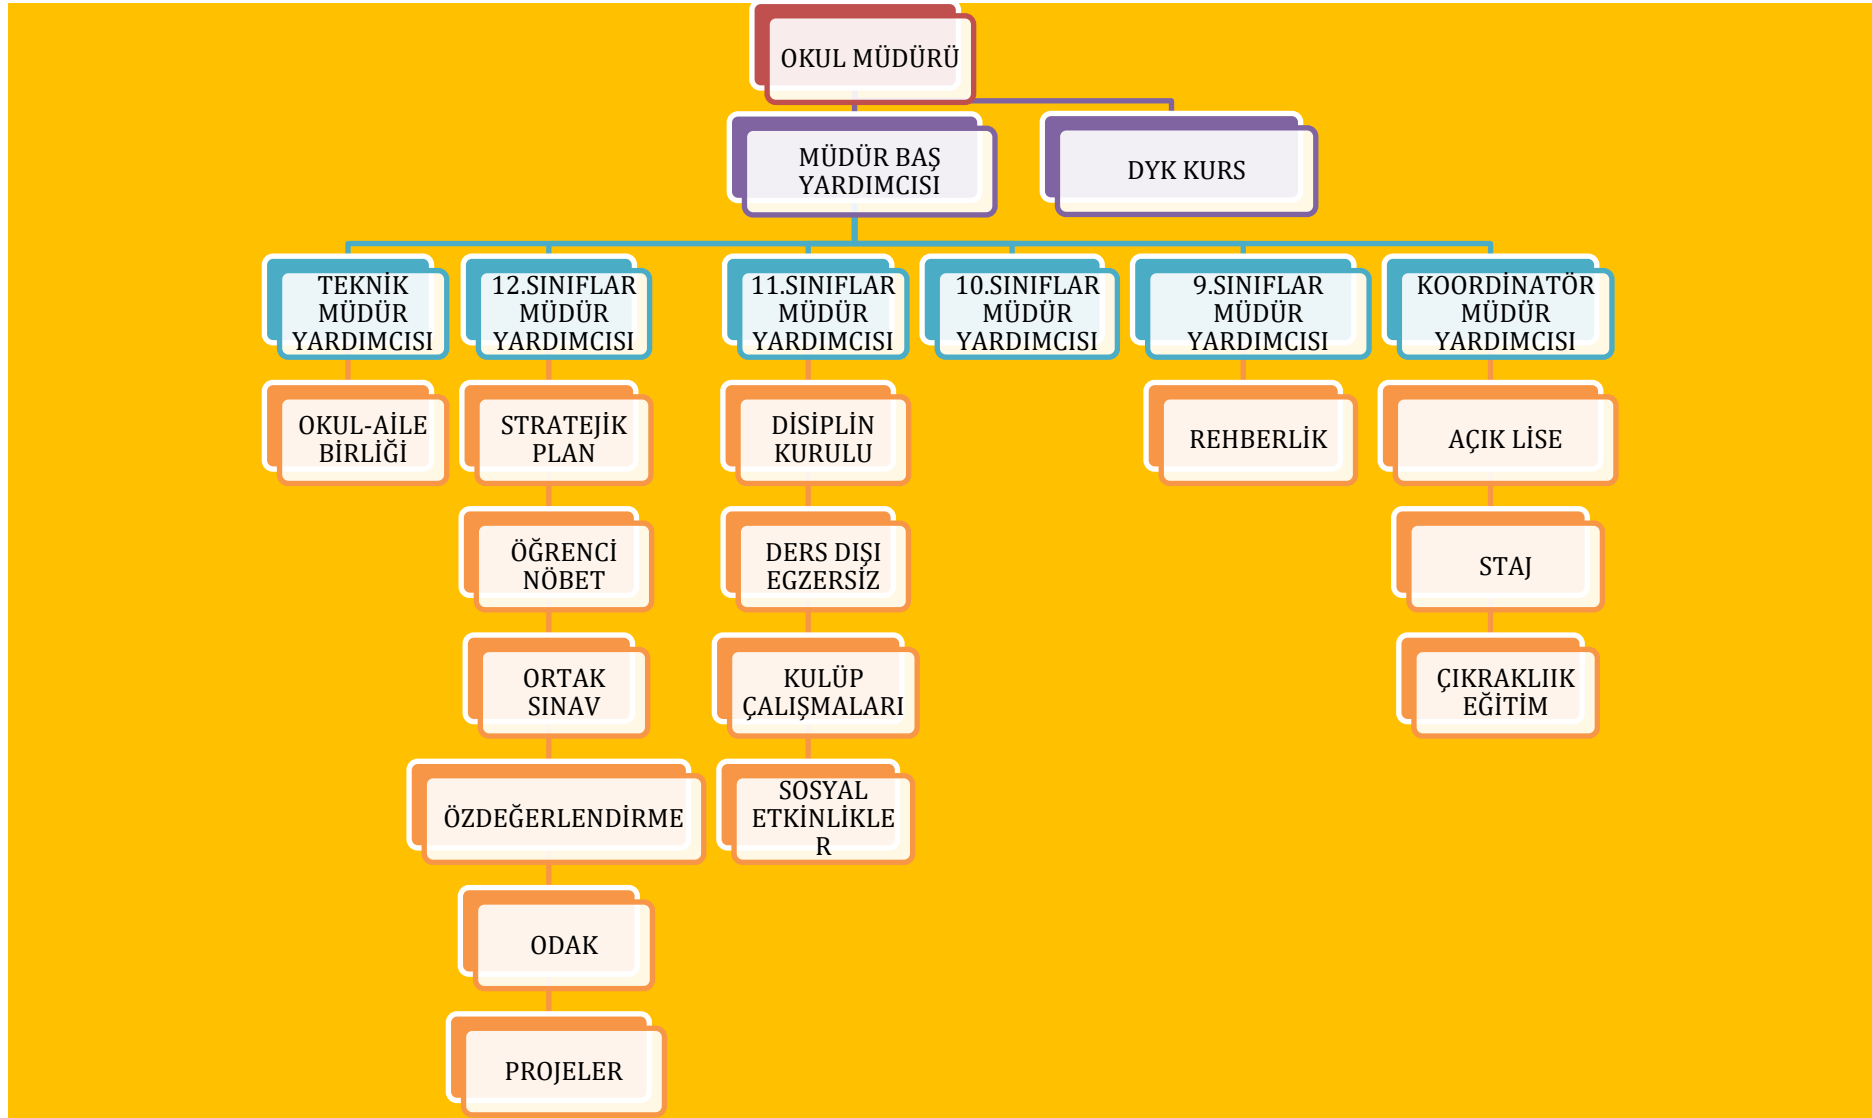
OKUL MÜDÜRÜ

MÜDÜR BAŞ YARDIMCISI

DYK KURS

TEKNİK MÜDÜR YARDIMCISI

OKUL-AİLE BİRLİĞİ

12.SINIFLAR MÜDÜR YARDIMCISI

STRATEJİK PLAN

ÖĞRENCİ NÖBET

ORTAK SINAV

ÖZDEĞERLENDİRME

ODAK

PROJELER

11.SINIFLAR MÜDÜR YARDIMCISI

DİSİPLİN KURULU

DERS DIŞI EGZERSİZ

KULÜP ÇALIŞMALARI

SOSYAL ETKİNLİKLE R

10.SINIFLAR MÜDÜR YARDIMCISI

9.SINIFLAR MÜDÜR YARDIMCISI

REHBERLİK

KOORDİNATÖR MÜDÜR YARDIMCISI

AÇIK LİSE

STAJ

ÇIKRAKLIIK EĞİTİM